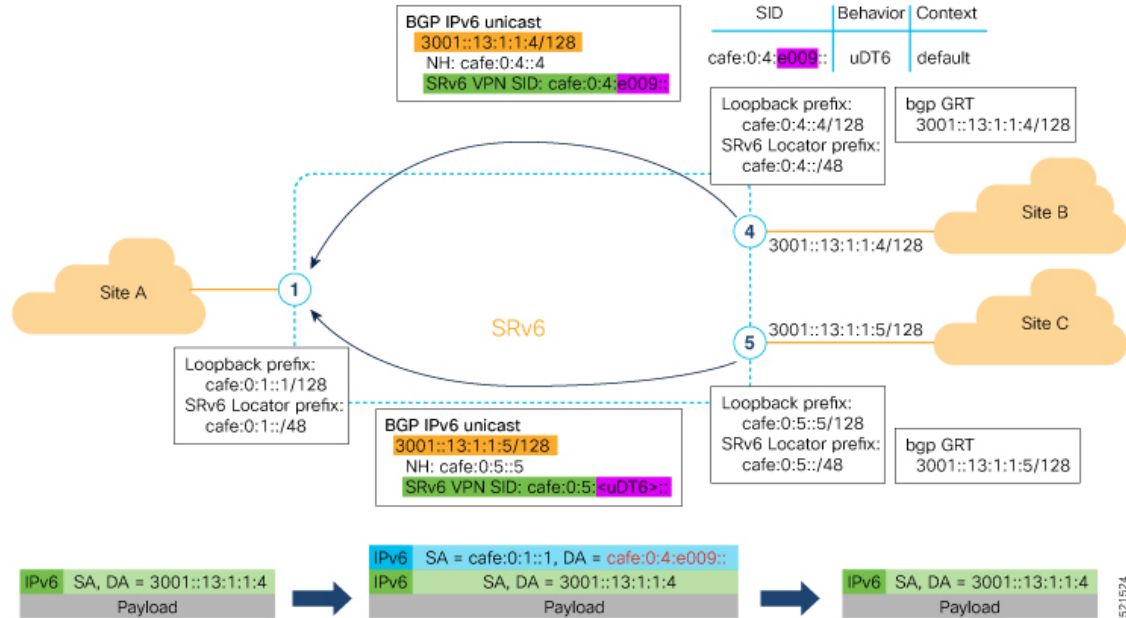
BGP IPv6 unicast
3001::13:1:1:4/128
NH: cafe:0:4::4
SRv6 VPN SID: cafe:0:4:e009::

| SID | Behavior | Context |
|---|---|---|
| cafe:0:4:e009:: | uDT6 | default |

Loopback prefix:
cafe:0:4::4/128
SRv6 Locator prefix:
cafe:0:4::/48

bgp GRT
3001::13:1:1:4/128

Site B

4

3001::13:1:1:4/128

Site A

1

SRv6

3001::13:1:1:5/128

Site C

5

Loopback prefix:
cafe:0:1::1/128
SRv6 Locator prefix:
cafe:0:1::/48

BGP IPv6 unicast
3001::13:1:1:5/128
NH: cafe:0:5::5
SRv6 VPN SID: cafe:0:5:<uDT6>::

Loopback prefix:
cafe:0:5::5/128
SRv6 Locator prefix:
cafe:0:5::/48

bgp GRT
3001::13:1:1:5/128

IPv6 SA, DA = 3001::13:1:1:4
Payload

IPv6 SA = cafe:0:1::1, DA = cafe:0:4:e009::
IPv6 SA, DA = 3001::13:1:1:4
Payload

IPv6 SA, DA = 3001::13:1:1:4
Payload

521524